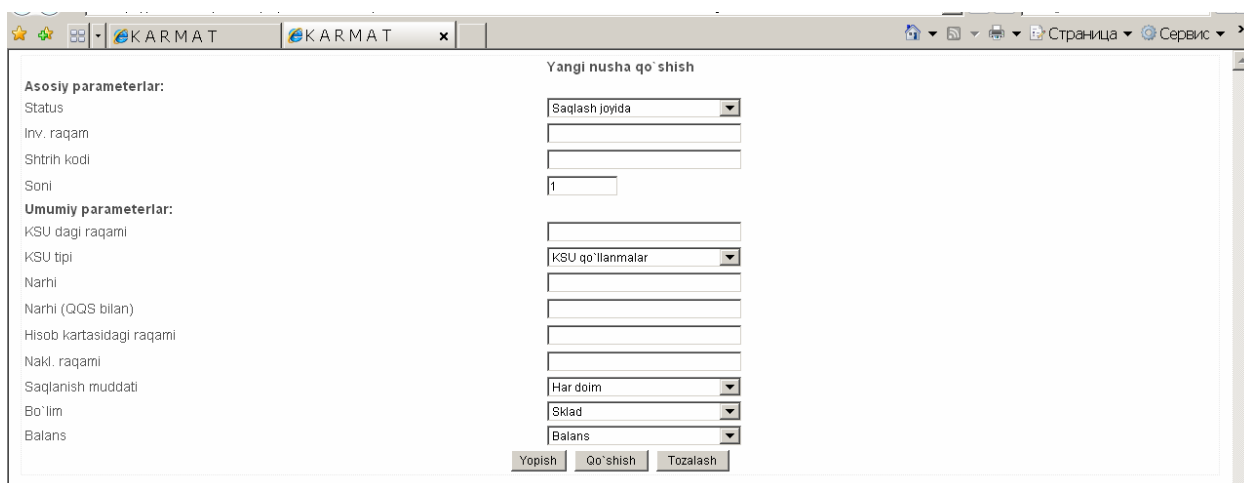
KARMAT
KARMAT
Страница ▾ Сервис ▾

Yangi nusha qo`shish

Asosiy parameterlar:
Status
Saqlash joyida
Inv. raqam
Shtrih kodi
Soni
1
Umumiy parameterlar:
KSU dagi raqami
KSU tipi
KSU qo`llanmalar
Narhi
Narhi (QQS bilan)
Hisob kartasidagi raqami
Nakl. raqami
Saqlanish muddati
Har doim
Bo`lim
Sklad
Balans
Balans

Yopish Qo`shish Tozalash